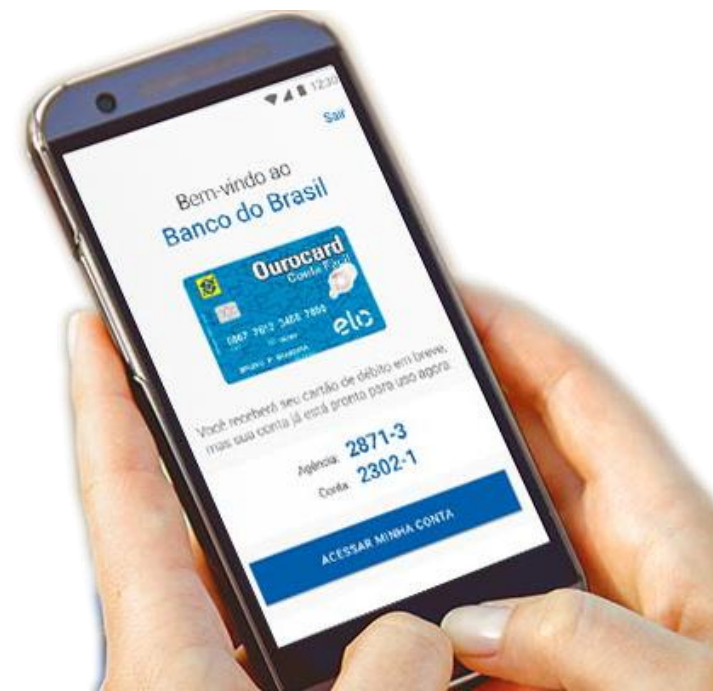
12:30

Sair

Bem-vindo ao

Banco do Brasil

Ourocard
Conta Fácil

6067 7912 3456 7890

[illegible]

elo

Você receberá seu cartão de débito em breve, mas sua conta já está pronta para uso agora.

Agência 2871-3

Conta 2302-1

ACESSAR MINHA CONTA